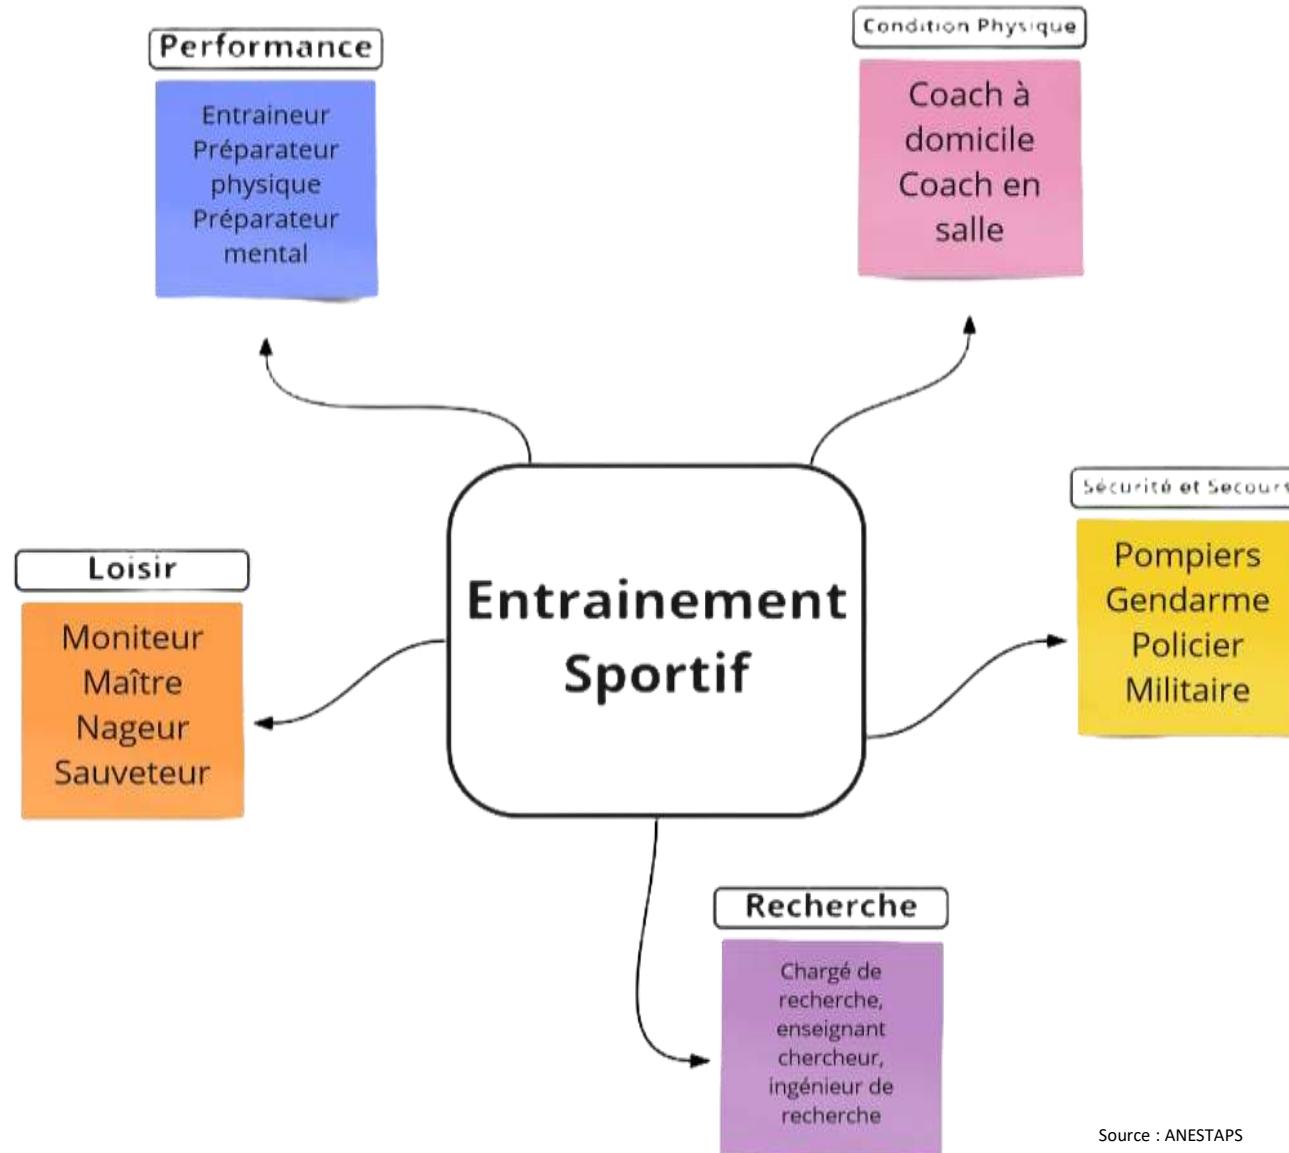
Performance

Entraineur
Préparateur physique
Préparateur mental

Condition Physique

Coach à domicile
Coach en salle

Sécurité et Secour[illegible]

Pompiers
Gendarme
Policier
Militaire

Loisir

Moniteur
Maître Nageur
Sauveteur

Entrainement Sportif

Recherche

Chargé de recherche, enseignant chercheur, ingénieur de recherche

Source : ANESTAPS